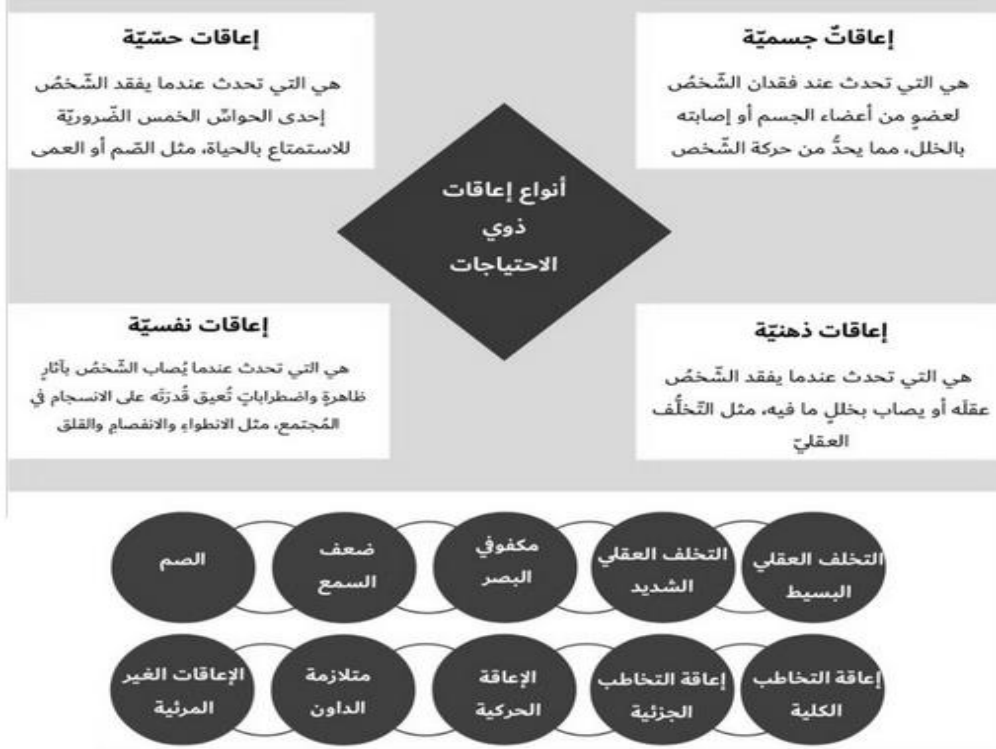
إعاقاتٌ جسميّة

هي التي تحدث عند فقدان الشّخص لعضوٍ من أعضاء الجسم أو إصابته بالخلل، مما يحدُّ من حركة الشّخص

إعاقات حسّيّة

هي التي تحدث عندما يفقد الشّخص إحدى الحواسّ الخمس الضّروريّة للاستمتاع بالحياة، مثل الصّم أو العمى

أنواع إعاقات ذوي الاحتياجات

إعاقات ذهنيّة

هي التي تحدث عندما يفقد الشّخص عقله أو يصاب بخللٍ ما فيه، مثل التّخلّف العقليّ

إعاقات نفسيّة

هي التي تحدث عندما يُصاب الشّخص بآثارٍ ظاهرةٍ واضطراباتٍ تُعيق قُدرته على الانسجام في المُجتمع، مثل الانطواء والانفصام والقلق

التخلف العقلي البسيط

التخلف العقلي الشديد

مكفوفي البصر

ضعف السمع

الصم

إعاقة التخاطب الكلية

إعاقة التخاطب الجزئية

الإعاقة الحركية

متلازمة الداون

الإعاقات الغير المرئية